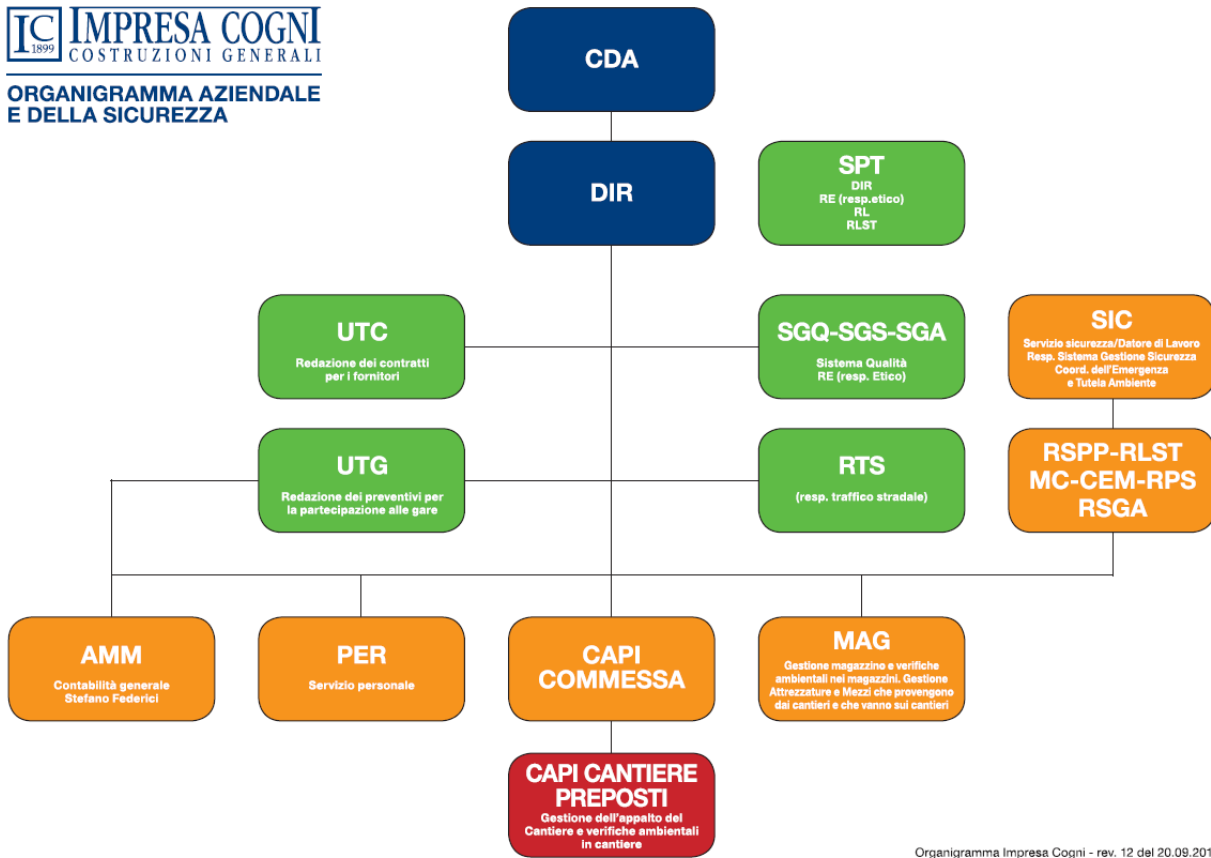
IC 1899 IMPRESA COGNI
COSTRUZIONI GENERALI

ORGANIGRAMMA AZIENDALE
E DELLA SICUREZZA

CDA

DIR

SPT
DIR
RE (resp.etico)
RL
RLST

UTC
Redazione dei contratti per i fornitori

SGQ-SGS-SGA
Sistema Qualità
RE (resp. Etico)

SIC
Servizio sicurezza/Datore di Lavoro
Resp. Sistema Gestione Sicurezza
Coord. dell'Emergenza
e Tutela Ambiente

UTG
Redazione dei preventivi per la partecipazione alle gare

RTS
(resp. traffico stradale)

RSPP-RLST
MC-CEM-RPS
RSGA

AMM
Contabilità generale
Stefano Federici

PER
Servizio personale

CAPI COMMESSA

MAG
Gestione magazzino e verifiche ambientali nei magazzini. Gestione Attrezzature e Mezzi che provengono dai cantieri e che vanno sui cantieri

CAPI CANTIERE PREPOSTI
Gestione dell'appalto del Cantiere e verifiche ambientali in cantiere

Organigramma Impresa Cogni - rev. 12 del 20.09.201